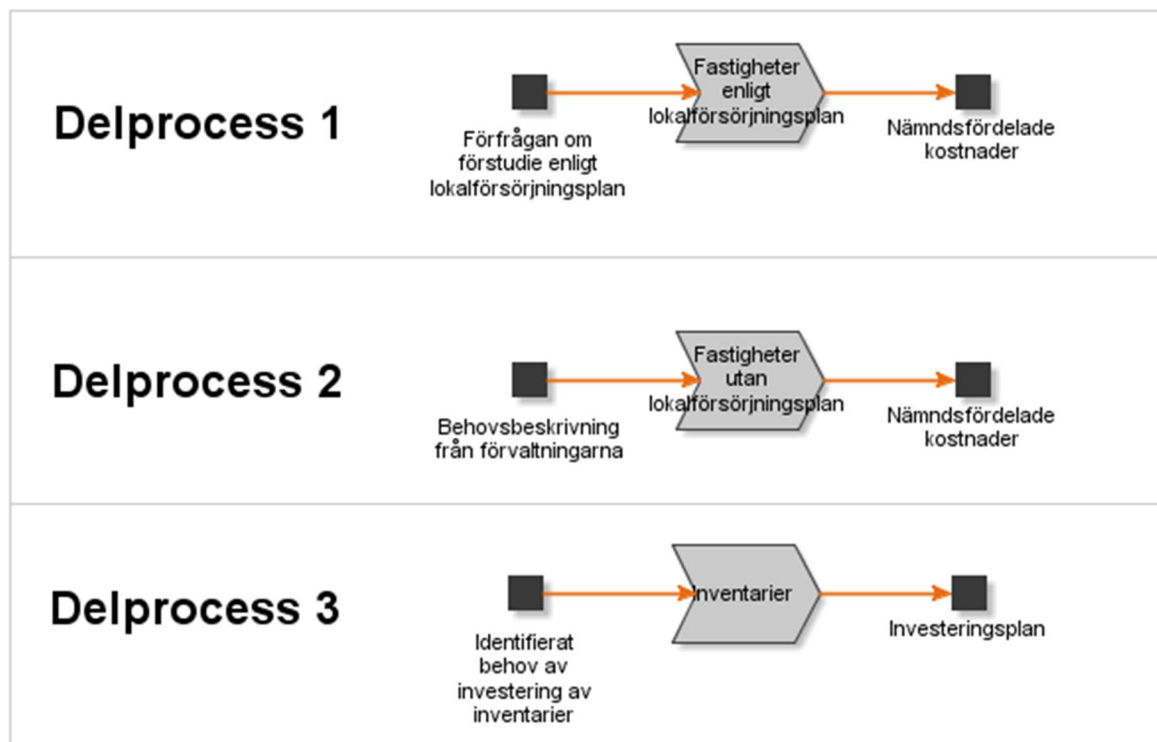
Delprocess 1

Förfrågan om förstudie enligt lokalförsörjningsplan

Fastigheter enligt lokalförsörjningsplan

Nämndsfördelade kostnader

Delprocess 2

Behovsbeskrivning från förvaltningarna

Fastigheter utan lokalförsörjningsplan

Nämndsfördelade kostnader

Delprocess 3

Identifierat behov av investering av inventarier

Inventarier

Investeringsplan